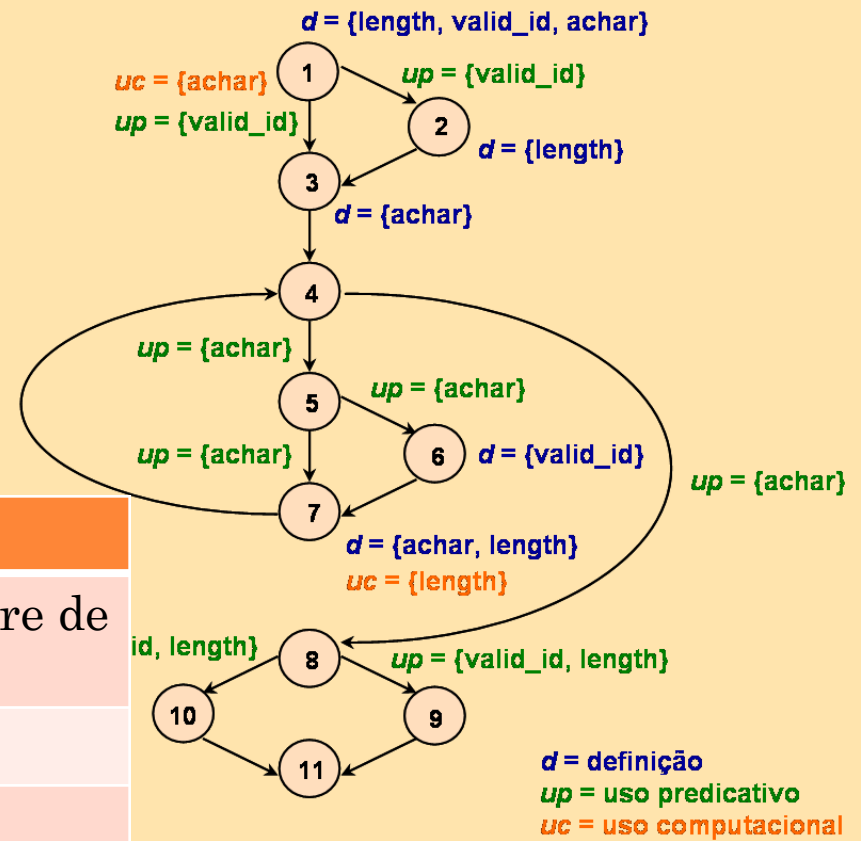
d = {length, valid_id, achar}

1

uc = {achar}

up = {valid_id}

up = {valid_id}

2

d = {length}

3

d = {achar}

4

up = {achar}

5

up = {achar}

up = {achar}

6

d = {valid_id}

up = {achar}

7

d = {achar, length}

uc = {length}

re de

id, length}

8

up = {valid_id, length}

10

9

11

d = definição

up = uso predicativo

uc = uso computacional